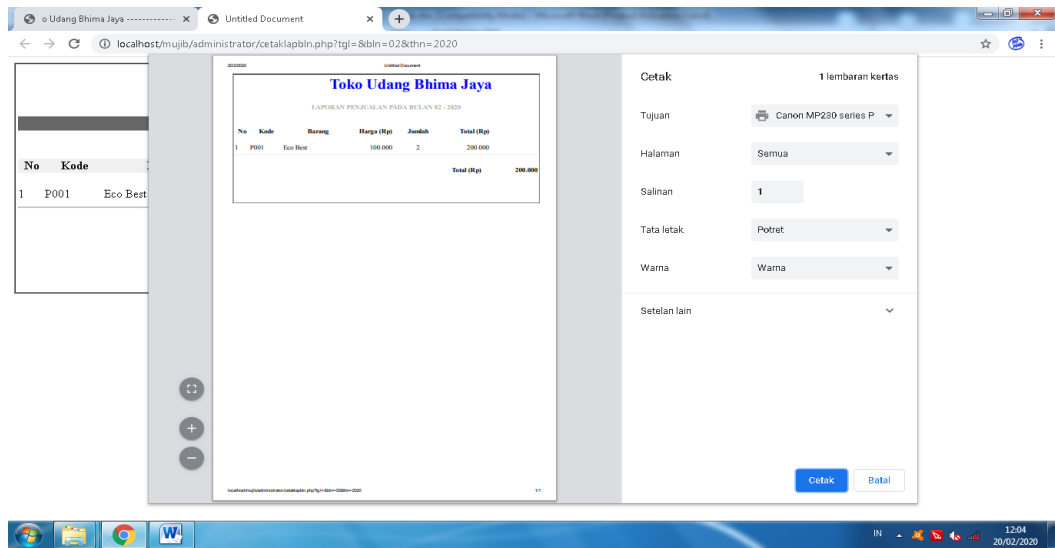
o Udang Bhima Jaya ------------ ×
Untitled Document ×
localhost/mujib/administrator/cetaklapbln.php?tgl=&bln=02&thn=2020

No Kode
1 P001 Eco Best

20/2/2020 Untitled Document

Toko Udang Bhima Jaya

LAPORAN PENJUALAN PADA BULAN 02 - 2020

| No | Kode | Barang | Harga (Rp) | Jumlah | Total (Rp) |
|---|---|---|---|---|---|
| 1 | P001 | Eco Best | 100.000 | 2 | 200.000 |

Total (Rp) 200.000

localhost/mujib/administrator/cetaklapbln.php?tgl=&bln=02&thn=2020 1/1

Cetak
1 lembaran kertas

Tujuan
Canon MP230 series P

Halaman
Semua

Salinan
1

Tata letak
Potret

Warna
Warna

Setelan lain

Cetak
Batal

IN
12:04
20/02/2020